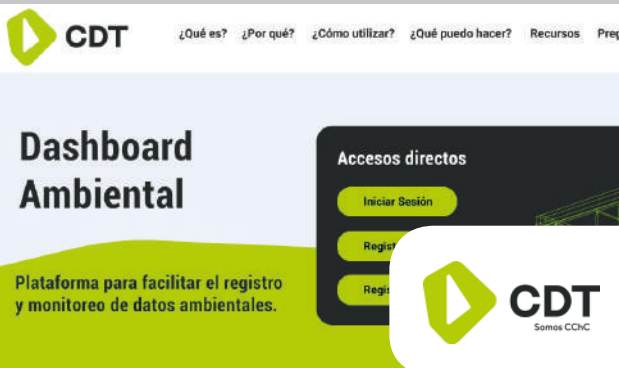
CDT

¿Qué es? ¿Por qué? ¿Cómo utilizar? ¿Qué puedo hacer? Recursos Preg

Dashboard Ambiental

Plataforma para facilitar el registro y monitoreo de datos ambientales.

Accesos directos

Iniciar Sesión

Regis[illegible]

Regis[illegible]

CDT
Somos CChC